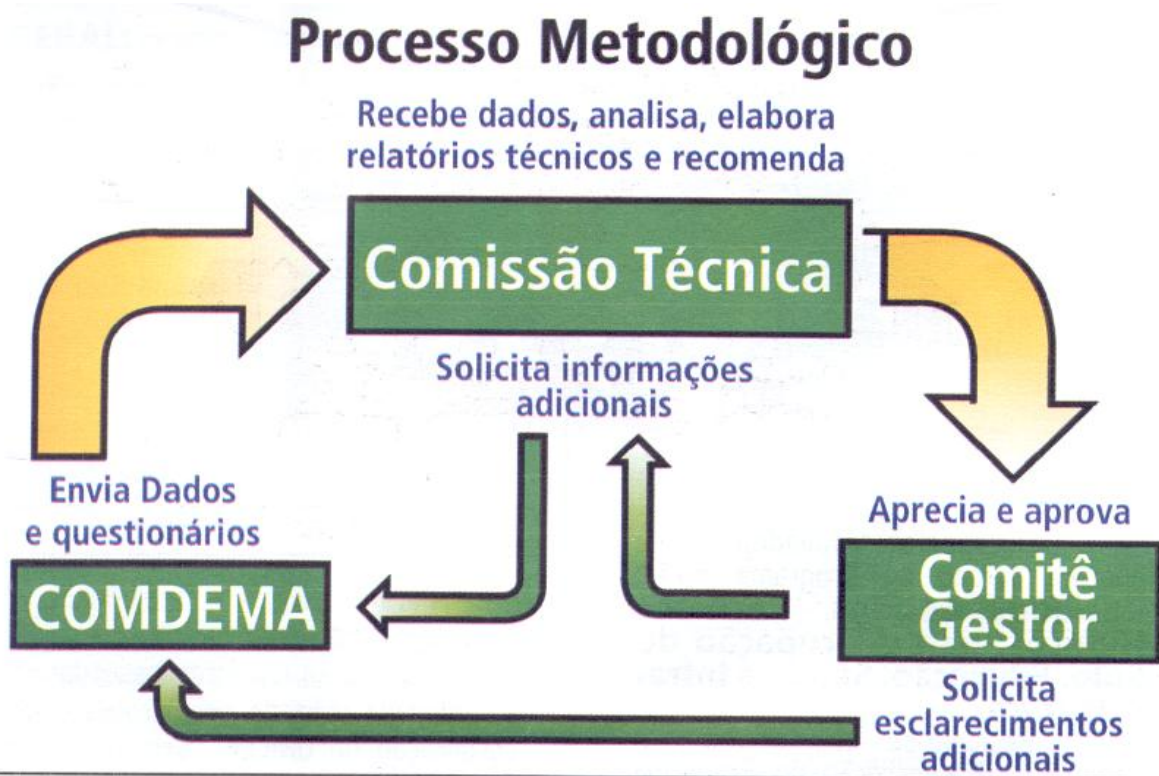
Processo Metodológico

Recebe dados, analisa, elabora relatórios técnicos e recomenda

Comissão Técnica

Solicita informações adicionais

Envia Dados e questionários

COMDEMA

Aprecia e aprova

Comitê Gestor

Solicita esclarecimentos adicionais